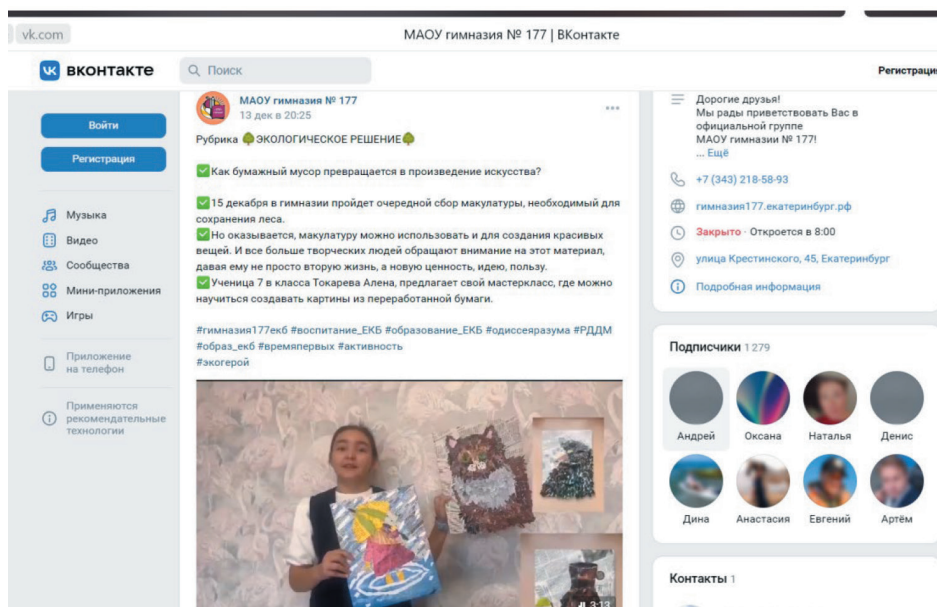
vk.com

МАОУ гимназия № 177 | ВКонтакте

ВКОНТАКТЕ

Поиск

Регистрация

Войти

Регистрация

Музыка

Видео

Сообщества

Мини-приложения

Игры

Приложение на телефон

Применяются рекомендательные технологии

МАОУ гимназия № 177
13 дек в 20:25

Рубрика ЭКОЛОГИЧЕСКОЕ РЕШЕНИЕ

Как бумажный мусор превращается в произведение искусства?

15 декабря в гимназии пройдет очередной сбор макулатуры, необходимый для сохранения леса.
Но оказывается, макулатуру можно использовать и для создания красивых вещей. И все больше творческих людей обращают внимание на этот материал, давая ему не просто вторую жизнь, а новую ценность, идею, пользу.
Ученица 7 в класса Токарева Алена, предлагает свой мастеркласс, где можно научиться создавать картины из переработанной бумаги.

#гимназия177екб #воспитание_ЕКБ #образование_ЕКБ #одиссеяразума #РДДМ #образ_екб #времяпервых #активность
#экогерой

3:13

Дорогие друзья!
Мы рады приветствовать Вас в официальной группе
МАОУ гимназии № 177!
... Ещё

+7 (343) 218-58-93

гимназия177.екатеринбург.рф

Закрыто · Откроется в 8:00

улица Крестинского, 45, Екатеринбург

Подробная информация

Подписчики 1 279

Андрей
Оксана
Наталья
Денис
Дина
Анастасия
Евгений
Артём

Контакты 1